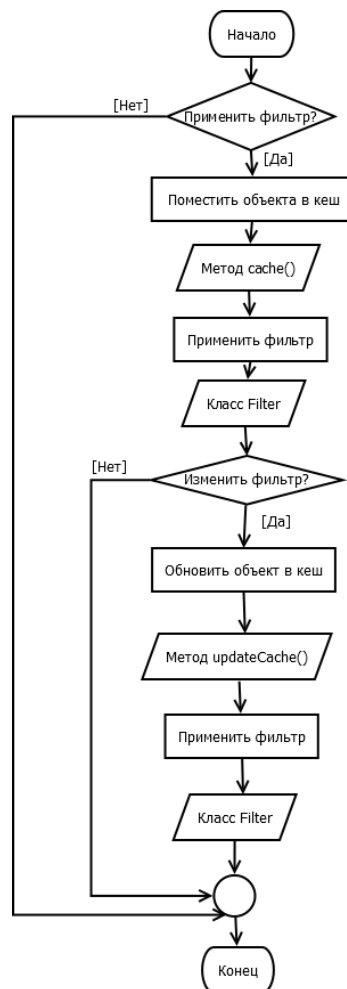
Начало

[Нет]

Применить фильтр?

[Да]

Поместить объекта в кеш

Метод cache()

Применить фильтр

Класс Filter

[Нет]

Изменить фильтр?

[Да]

Обновить объект в кеш

Метод updateCache()

Применить фильтр

Класс Filter

Конец